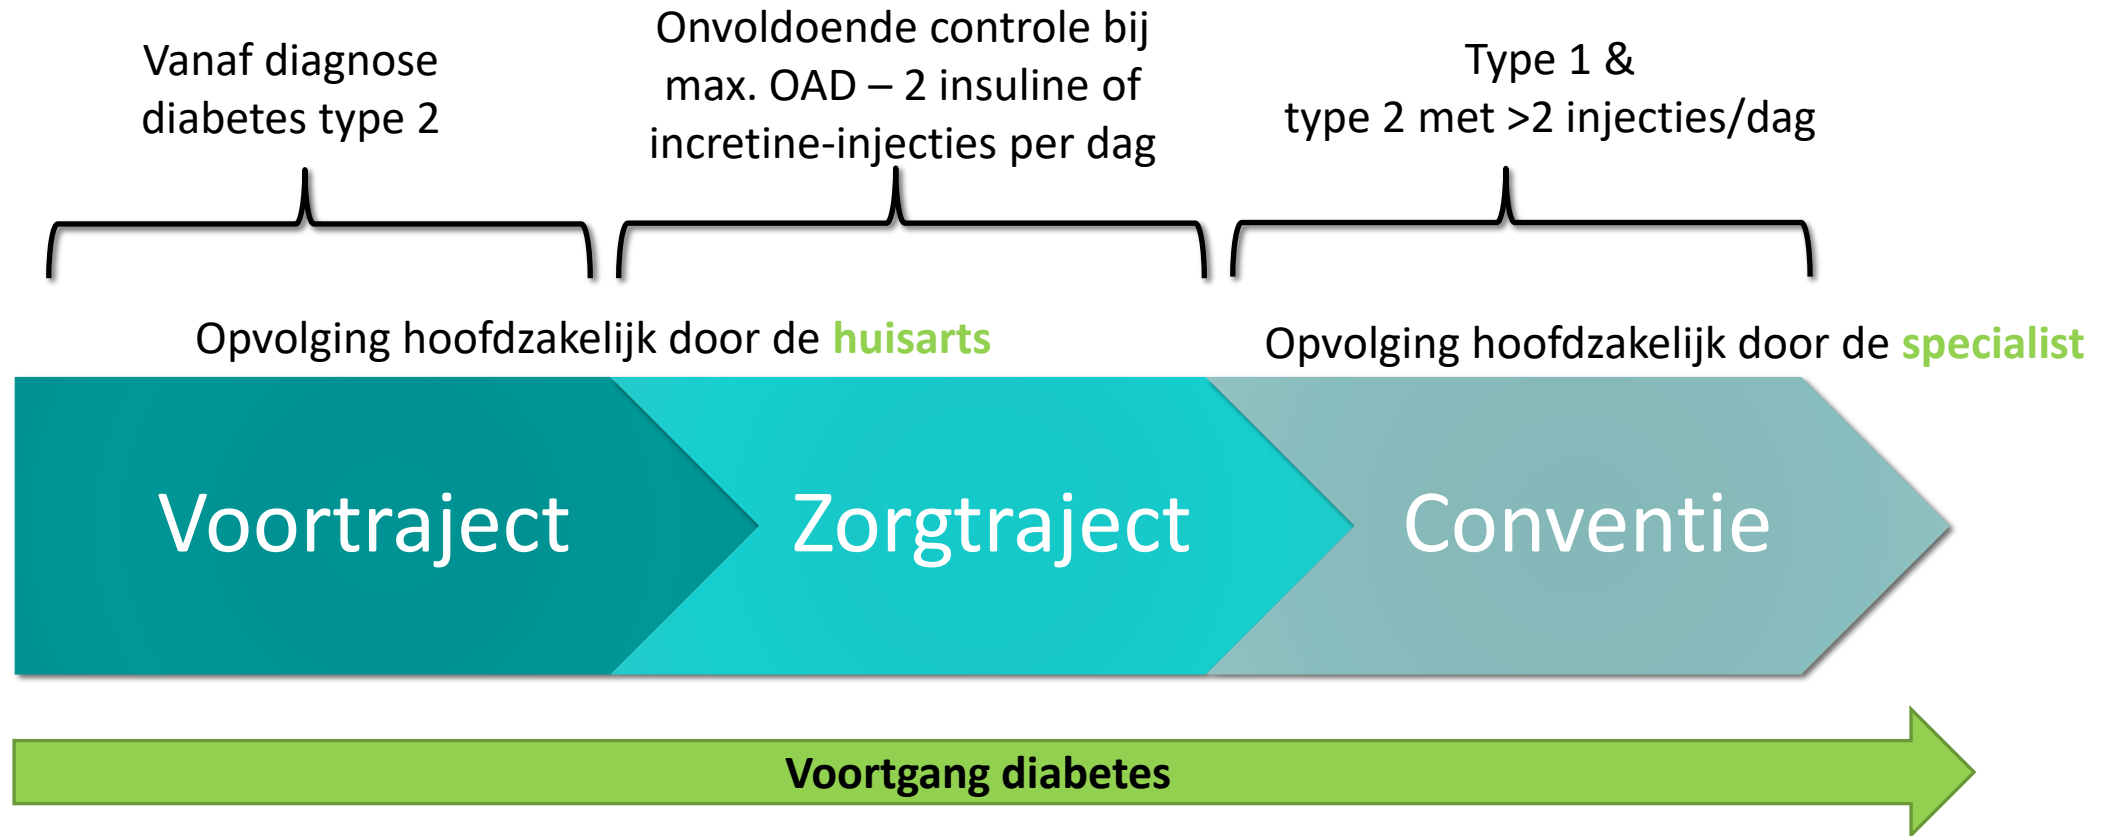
Vanaf diagnose diabetes type 2

Onvoldoende controle bij max. OAD – 2 insuline of incretine-injecties per dag

Type 1 & type 2 met >2 injecties/dag

Opvolging hoofdzakelijk door de huisarts

Opvolging hoofdzakelijk door de specialist

Voortraject

Zorgtraject

Conventie

Voortgang diabetes